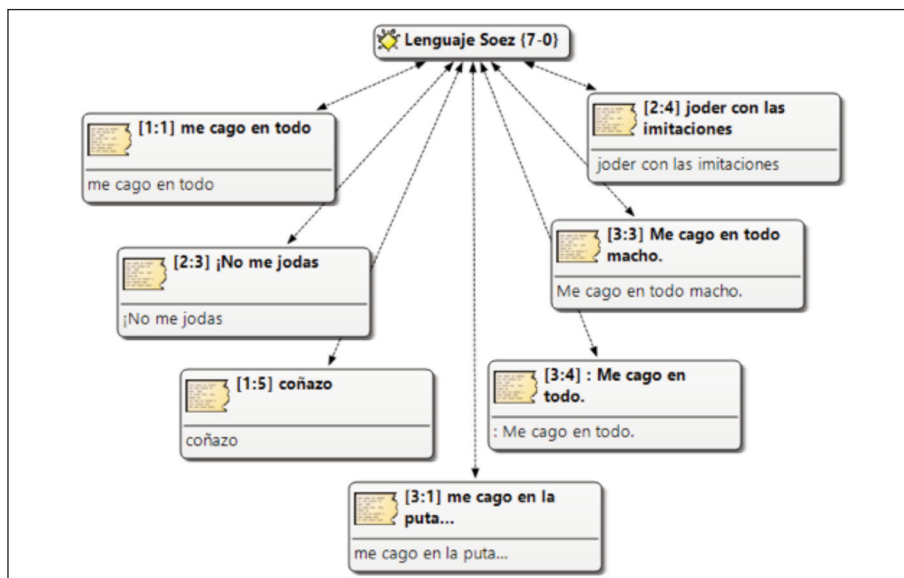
Lenguaje Soez {7-0}

[1:1] me cago en todo
me cago en todo

[2:4] joder con las imitaciones
joder con las imitaciones

[2:3] ¡No me jodas
¡No me jodas

[3:3] Me cago en todo macho.
Me cago en todo macho.

[1:5] coñazo
coñazo

[3:4] : Me cago en todo.
: Me cago en todo.

[3:1] me cago en la puta...
me cago en la puta...